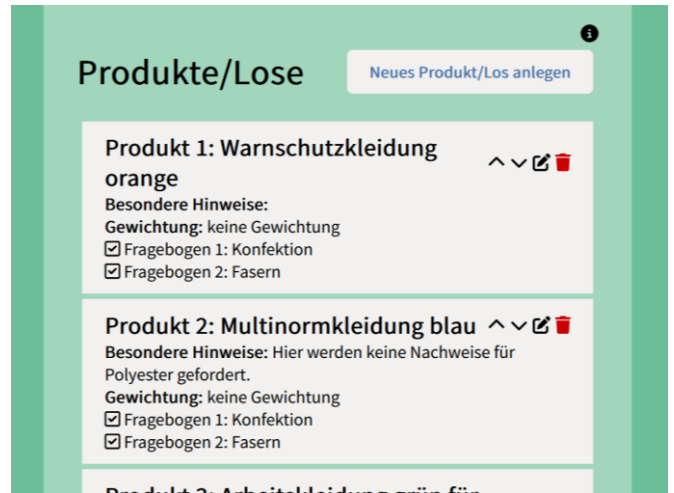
Produkte/Lose

Neues Produkt/Los anlegen

Produkt 1: Warnschutzkleidung orange

Besondere Hinweise:
Gewichtung: keine Gewichtung
☑ Fragebogen 1: Konfektion
☑ Fragebogen 2: Fasern

Produkt 2: Multinormkleidung blau

Besondere Hinweise: Hier werden keine Nachweise für Polyester gefordert.
Gewichtung: keine Gewichtung
☑ Fragebogen 1: Konfektion
☑ Fragebogen 2: Fasern

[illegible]